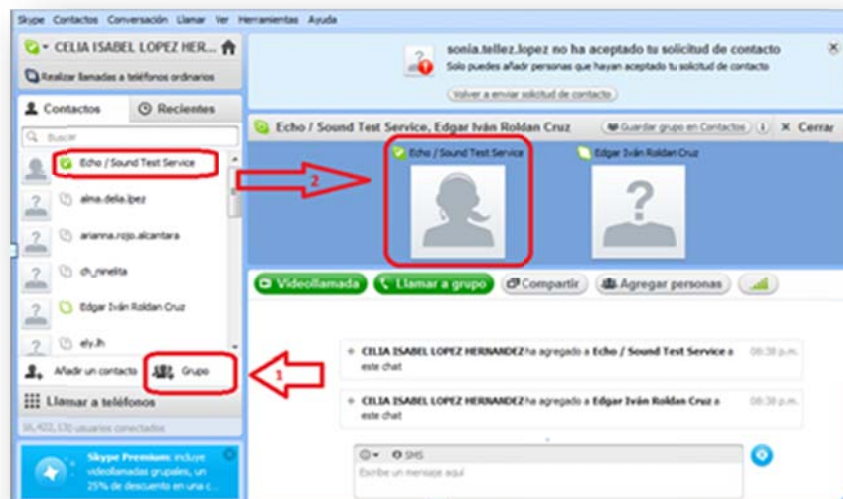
Skype Contactos Conversación Llamar Ver Herramientas Ayuda

CELIA ISABEL LOPEZ HER...

Realizar llamadas a teléfonos ordinarios

Contactos Recientes

Buscar

Echo / Sound Test Service

alma.delia.lpez

arianna.rojo.alcantara

ch_ninelita

Edgar Iván Roldan Cruz

ely.lh

Añadir un contacto Grupo

Llamar a teléfonos

56,402,530 usuarios conectados

Skype Premium: incluye videollamadas grupales, un 25% de descuento en una c...

sonia.tellez.lopez no ha aceptado tu solicitud de contacto
Solo puedes añadir personas que hayan aceptado tu solicitud de contacto

Volver a enviar solicitud de contacto

Echo / Sound Test Service, Edgar Iván Roldan Cruz

Guardar grupo en Contactos

Cerrar

2

Echo / Sound Test Service

Edgar Iván Roldan Cruz

Videollamada Llamar a grupo Compartir Agregar personas

1

CILIA ISABEL LOPEZ HERNANDEZ ha agregado a Echo / Sound Test Service a este chat 08:38 p.m.

CILIA ISABEL LOPEZ HERNANDEZ ha agregado a Edgar Iván Roldan Cruz a este chat 08:38 p.m.

SMS

Escribe un mensaje aquí